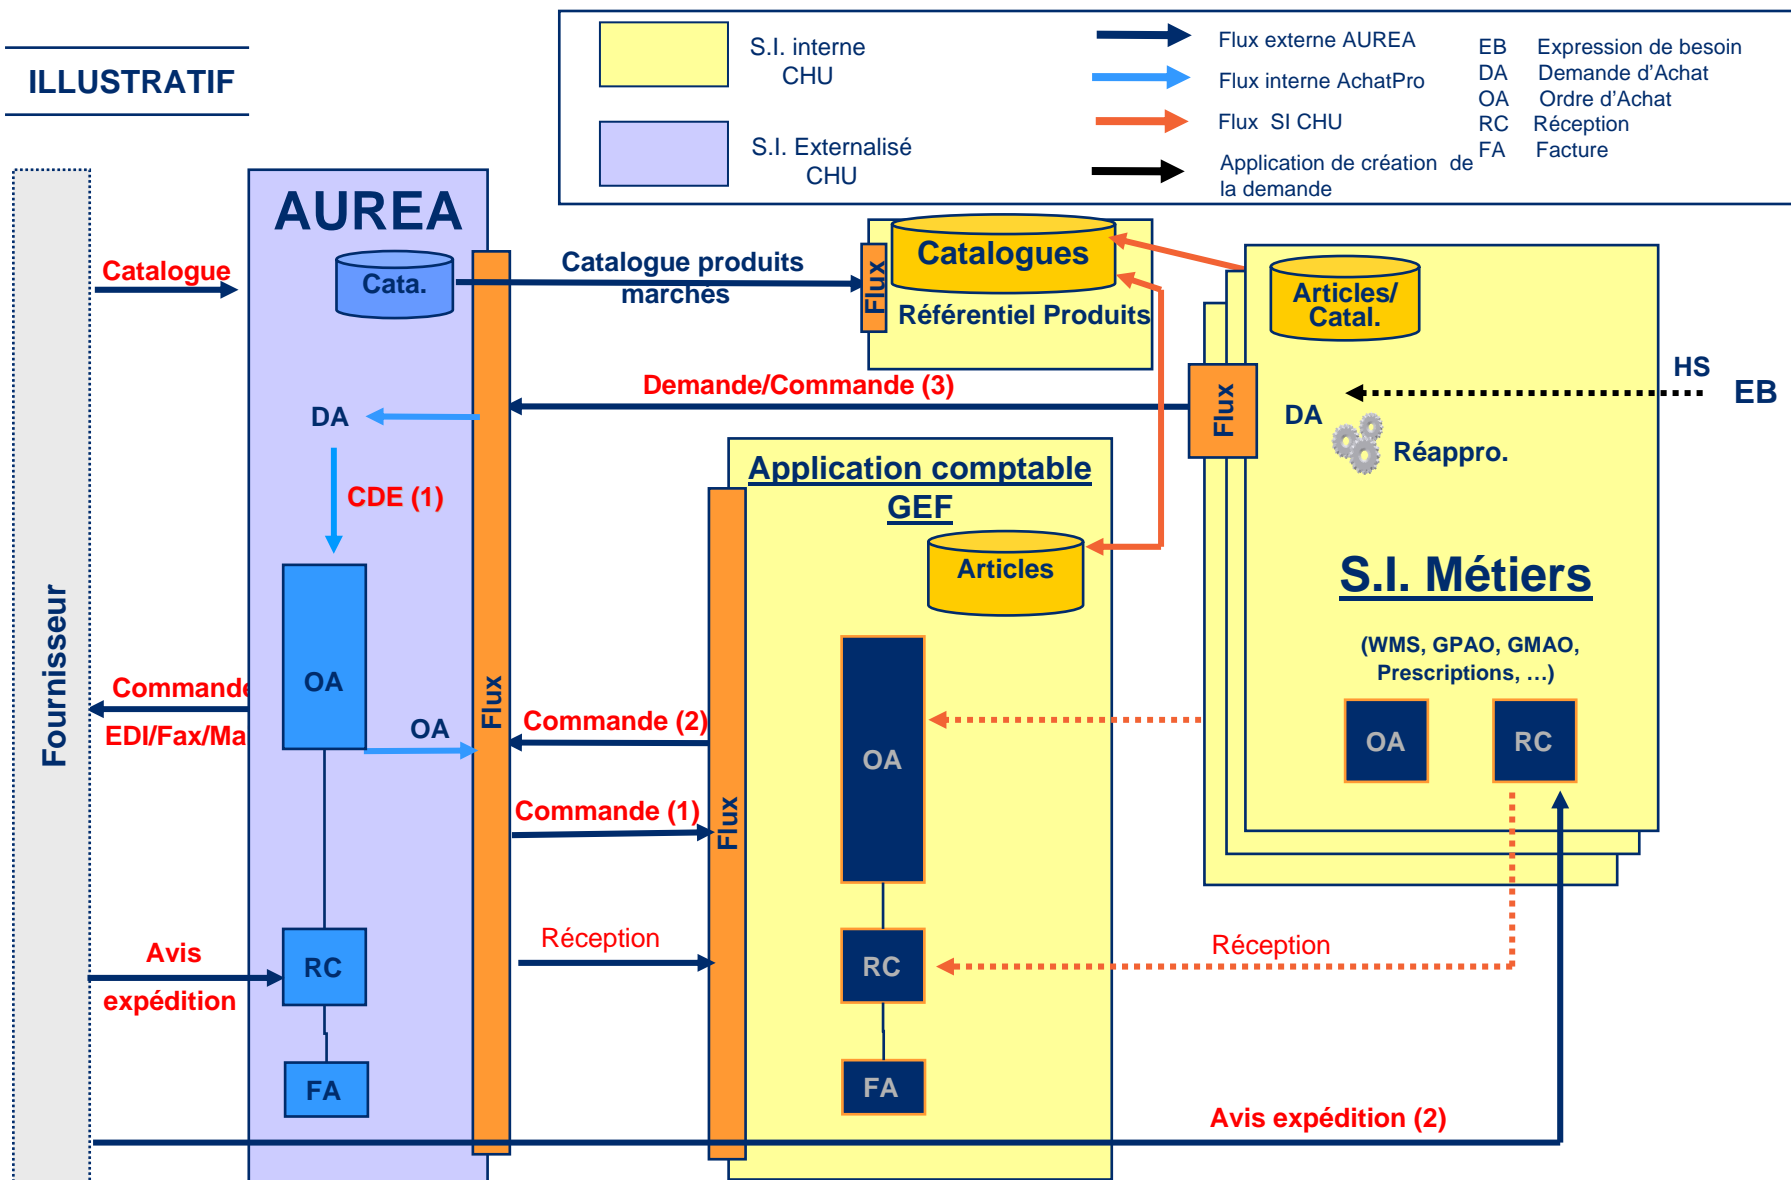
ILLUSTRATIF

S.I. interne CHU

S.I. Externalisé CHU

Flux externe AUREA

Flux interne AchatPro

Flux SI CHU

Application de création de la demande

EB Expression de besoin
DA Demande d'Achat
OA Ordre d'Achat
RC Réception
FA Facture

Fournisseur

AUREA

Catalogue

Cata.

Catalogue produits marchés

Flux

Catalogues

Référentiel Produits

Articles/ Catal.

HS

EB

Demande/Commande (3)

DA

Flux

DA

Réappro.

CDE (1)

Application comptable GEF

Articles

S.I. Métiers

(WMS, GPAO, GMAO, Prescriptions, …)

OA

Commande

EDI/Fax/Ma

OA

Flux

Commande (2)

OA

OA

RC

Commande (1)

Flux

Réception

Avis expédition

RC

RC

Réception

FA

FA

Avis expédition (2)